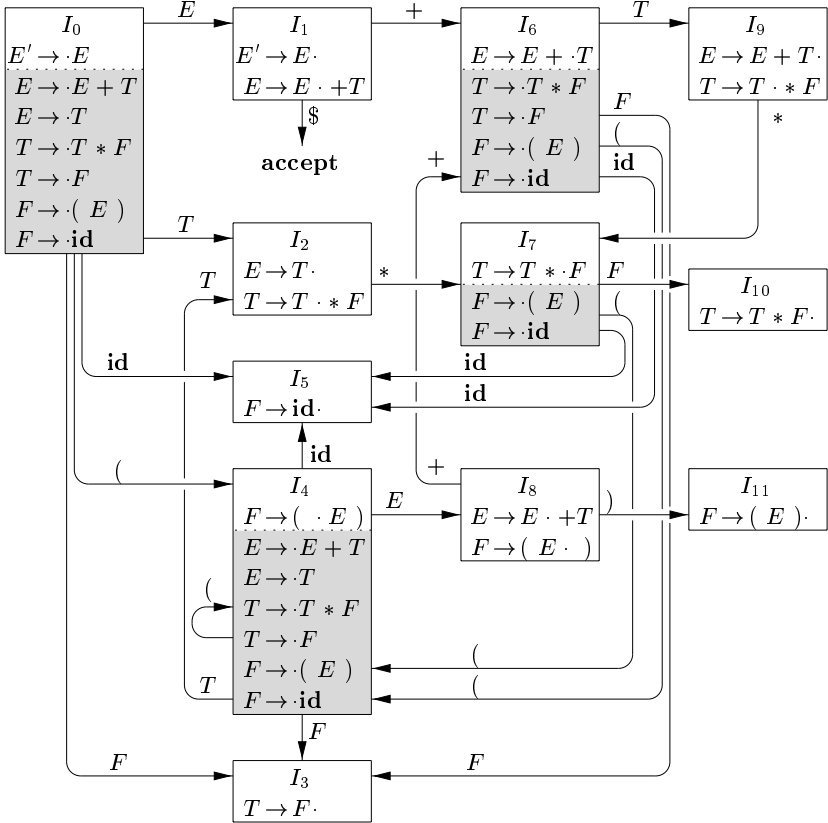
$I_0$
$E' \to \cdot E$
$E \to \cdot E + T$
$E \to \cdot T$
$T \to \cdot T * F$
$T \to \cdot F$
$F \to \cdot ( E )$
$F \to \cdot \mathbf{id}$

$E$

$I_1$
$E' \to E \cdot$
$E \to E \cdot + T$

$\$$
accept

$+$

$I_6$
$E \to E + \cdot T$
$T \to \cdot T * F$
$T \to \cdot F$
$F \to \cdot ( E )$
$F \to \cdot \mathbf{id}$

$T$

$I_9$
$E \to E + T \cdot$
$T \to T \cdot * F$

$*$

$F$
$($
$\mathbf{id}$
$+$

$T$

$I_2$
$E \to T \cdot$
$T \to T \cdot * F$

$*$

$I_7$
$T \to T * \cdot F$
$F \to \cdot ( E )$
$F \to \cdot \mathbf{id}$

$F$
$($

$I_{10}$
$T \to T * F \cdot$

$T$
$\mathbf{id}$
$\mathbf{id}$
$\mathbf{id}$

$I_5$
$F \to \mathbf{id} \cdot$

$\mathbf{id}$
$+$
$($

$I_4$
$F \to ( \cdot E )$
$E \to \cdot E + T$
$E \to \cdot T$
$T \to \cdot T * F$
$T \to \cdot F$
$F \to \cdot ( E )$
$F \to \cdot \mathbf{id}$

$E$

$I_8$
$E \to E \cdot + T$
$F \to ( E \cdot )$

$)$

$I_{11}$
$F \to ( E ) \cdot$

$($
$($
$($
$T$
$F$
$F$
$F$

$I_3$
$T \to F \cdot$